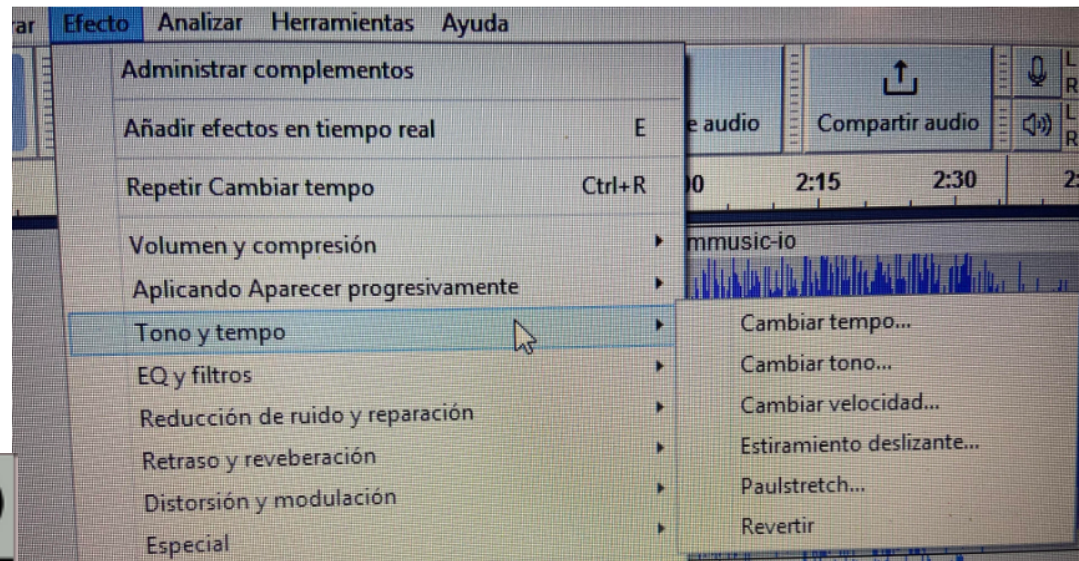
ar Efecto Analizar Herramientas Ayuda

Administrar complementos

Añadir efectos en tiempo real E

Repetir Cambiar tempo Ctrl+R

Volumen y compresión

Aplicando Aparecer progresivamente

Tono y tempo

EQ y filtros

Reducción de ruido y reparación

Retraso y reveberación

Distorsión y modulación

Especial

Cambiar tempo...

Cambiar tono...

Cambiar velocidad...

Estiramiento deslizante...

Paulstretch...

Revertir

e audio

Compartir audio

L
R
L
R

)0 2:15 2:30 2:

mmusic-io